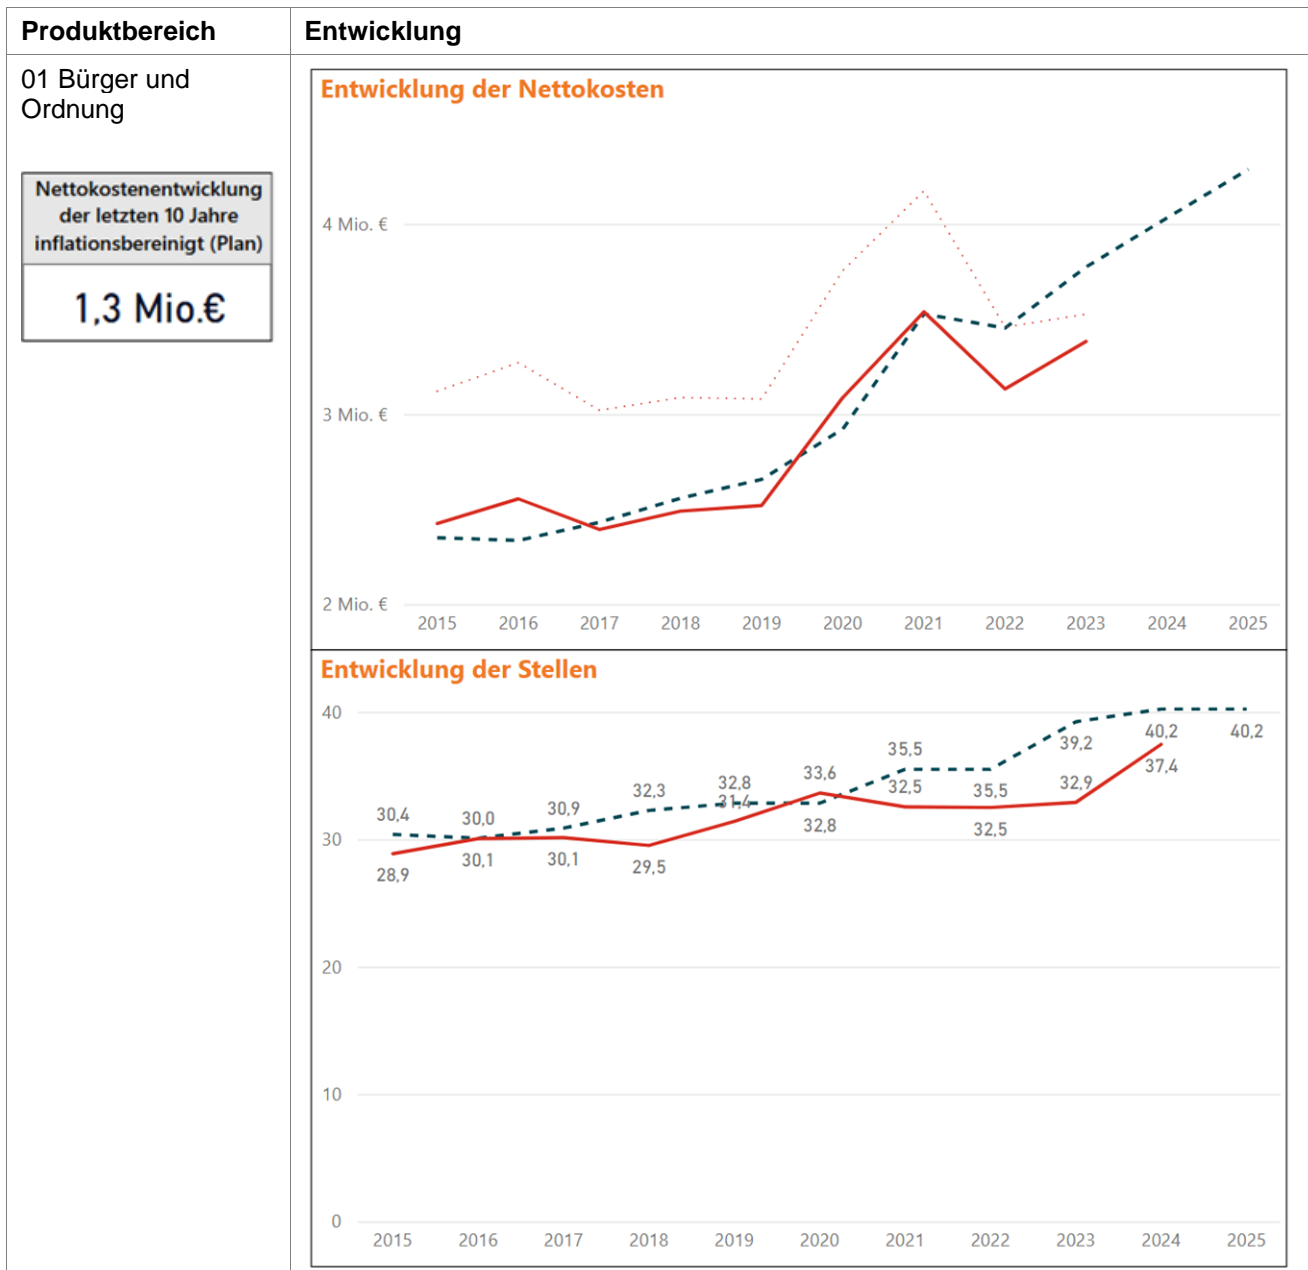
| Produktbereich | Entwicklung |
|---|---|
| 01 Bürger und Ordnung<br><br>Nettokostenentwicklung der letzten 10 Jahre inflationsbereinigt (Plan)<br>1,3 Mio.€ | Entwicklung der Nettokosten<br>4 Mio. €<br>3 Mio. €<br>2 Mio. €<br>2015 2016 2017 2018 2019 2020 2021 2022 2023 2024 2025<br><br>Entwicklung der Stellen<br>40<br>30<br>20<br>10<br>0<br>30,4 30,0 30,9 32,3 32,8 33,6 35,5 35,5 39,2 40,2 40,2<br>28,9 30,1 30,1 29,5 31,4 32,8 32,5 32,5 32,9 37,4<br>2015 2016 2017 2018 2019 2020 2021 2022 2023 2024 2025 |